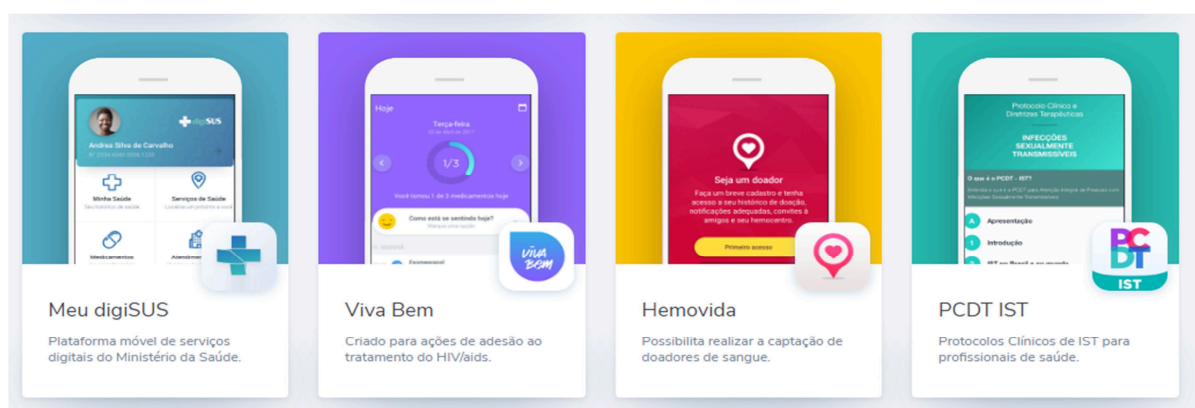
digiSUS

Andrea Silva de Carvalho

Minha Saúde

Serviços de Saúde

Medicamentos

Meu digiSUS

Plataforma móvel de serviços digitais do Ministério da Saúde.

Hoje

Terça-feira

1/3

Você tomou 1 de 3 medicamentos hoje

Como está se sentindo hoje?

Viva Bem

Viva Bem

Criado para ações de adesão ao tratamento do HIV/aids.

Seja um doador

Faça um breve cadastro e tenha acesso a seu histórico de doação, notificações adequadas, convites a amigos e seu hemocentro.

Primeiro acesso

Hemovida

Possibilita realizar a captação de doadores de sangue.

Protocolo Clínico e Diretrizes Terapêuticas

INFECÇÕES SEXUALMENTE TRANSMISSÍVEIS

O que é o PCDT - IST?

Apresentação

Introdução

PCDT

IST

PCDT IST

Protocolos Clínicos de IST para profissionais de saúde.